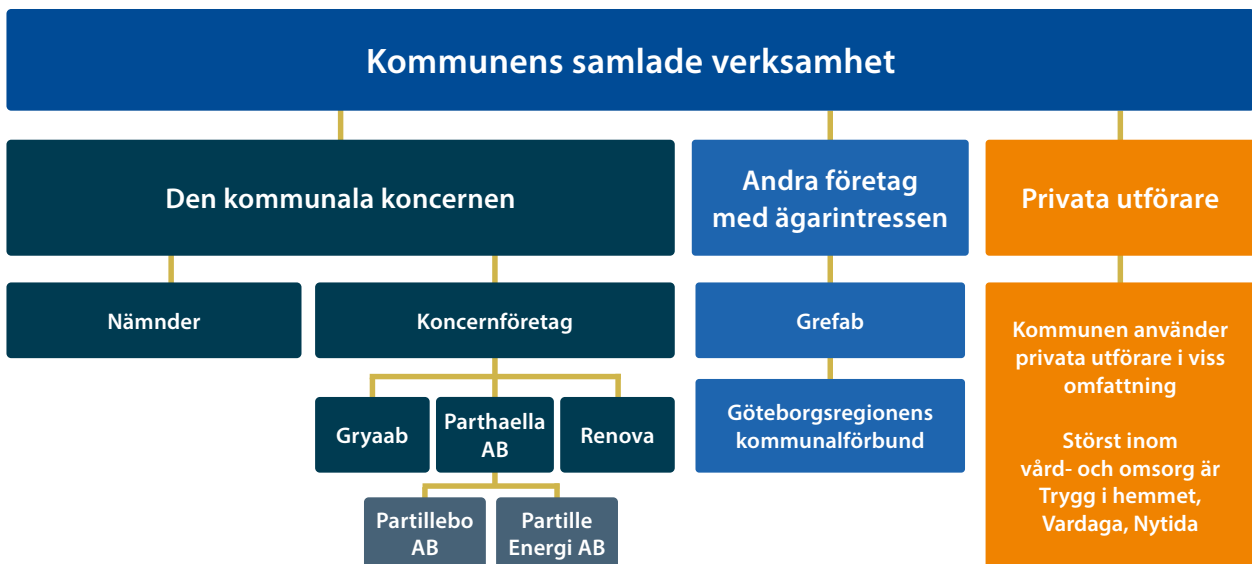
Kommunens samlade verksamhet

Den kommunala koncernen

Andra företag med ägarintressen

Privata utförare

Nämnder

Koncernföretag

Gryaab

Parthaella AB

Renova

Partillebo AB

Partille Energi AB

Grefab

Göteborgsregionens kommunalförbund

Kommunen använder privata utförare i viss omfattning

Störst inom vård- och omsorg är Trygg i hemmet, Vardaga, Nytida